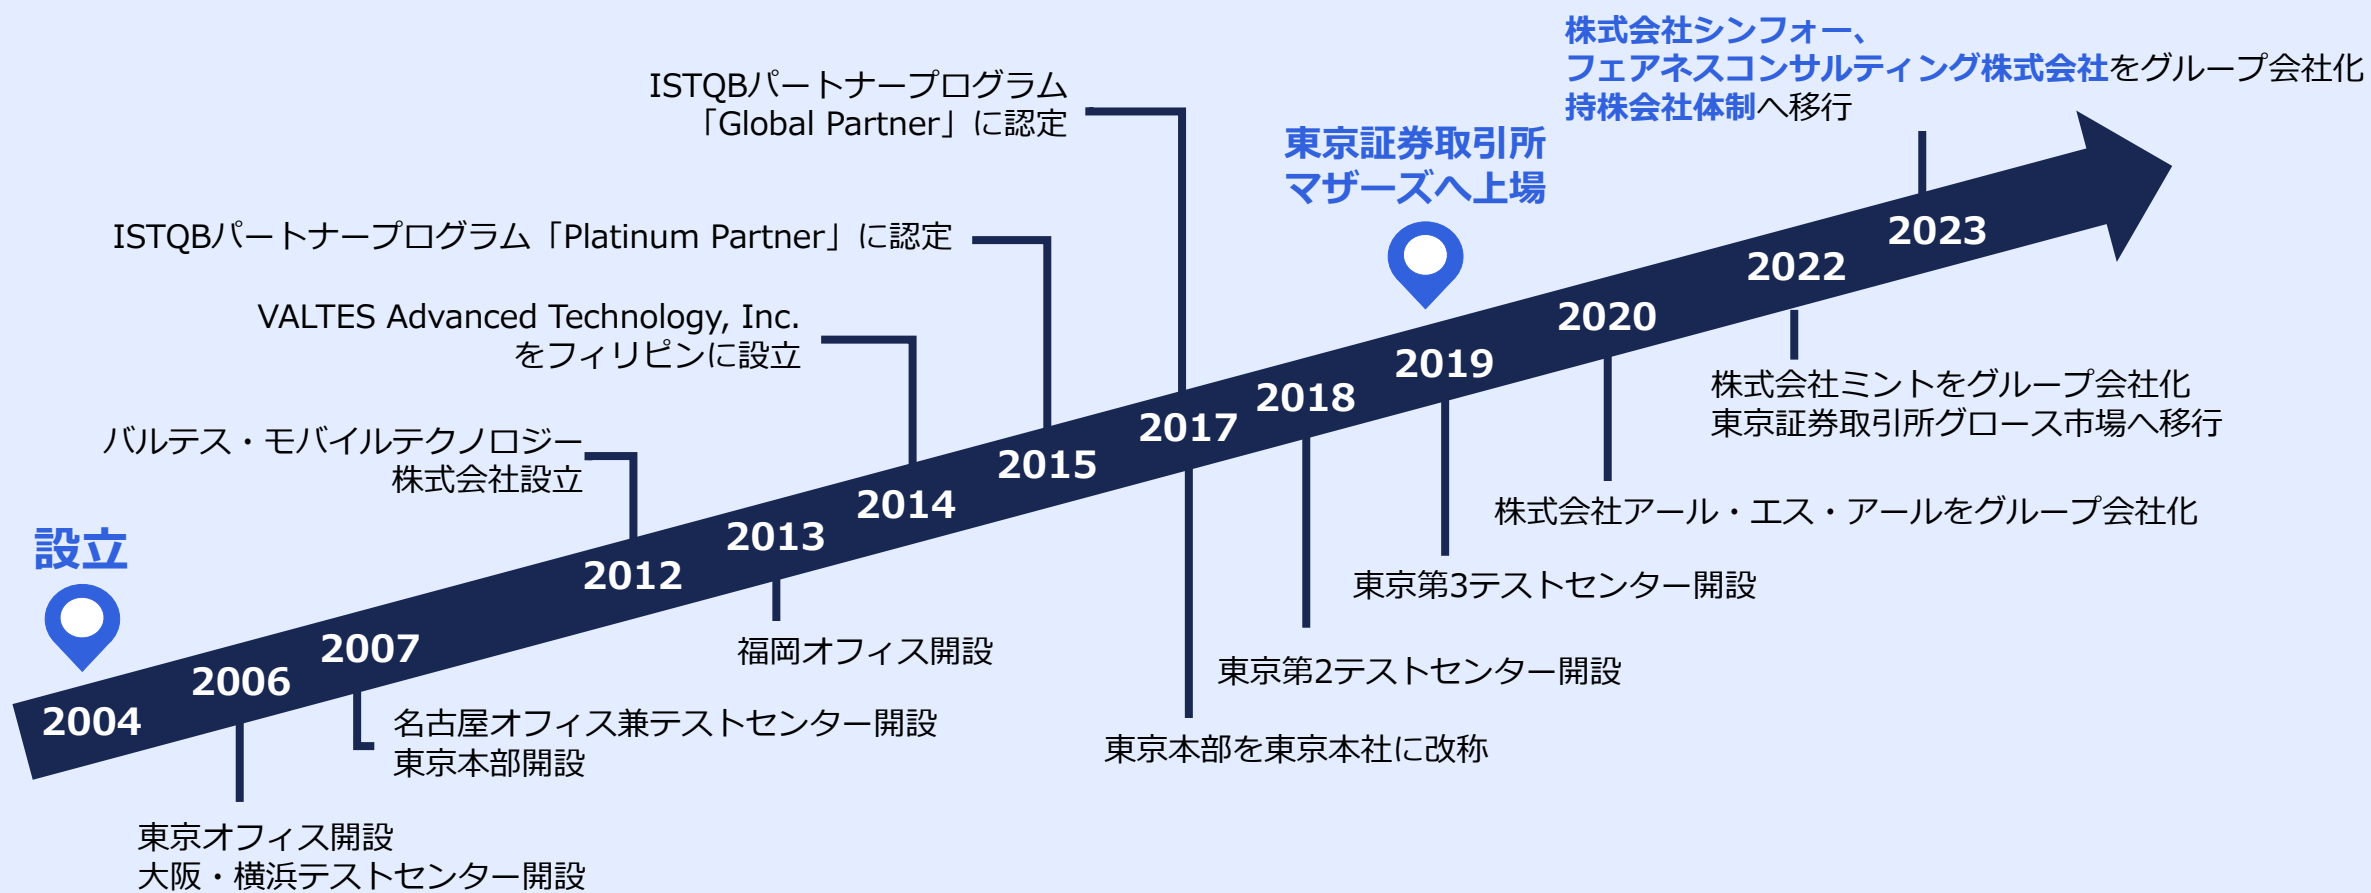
設立

2004

2006

東京オフィス開設
大阪・横浜テストセンター開設

2007

名古屋オフィス兼テストセンター開設
東京本部開設

バルテス・モバイルテクノロジー
株式会社設立

2012

2013

福岡オフィス開設

VALTES Advanced Technology, Inc.
をフィリピンに設立

2014

ISTQBパートナープログラム「Platinum Partner」に認定

2015

ISTQBパートナープログラム
「Global Partner」に認定

2017

東京本部を東京本社に改称

2018

東京第2テストセンター開設

東京証券取引所
マザーズへ上場

2019

東京第3テストセンター開設

2020

株式会社アール・エス・アールをグループ会社化

2022

株式会社ミントをグループ会社化
東京証券取引所グロース市場へ移行

2023

株式会社シンフォー、
フェアネスコンサルティング株式会社をグループ会社化
持株会社体制へ移行